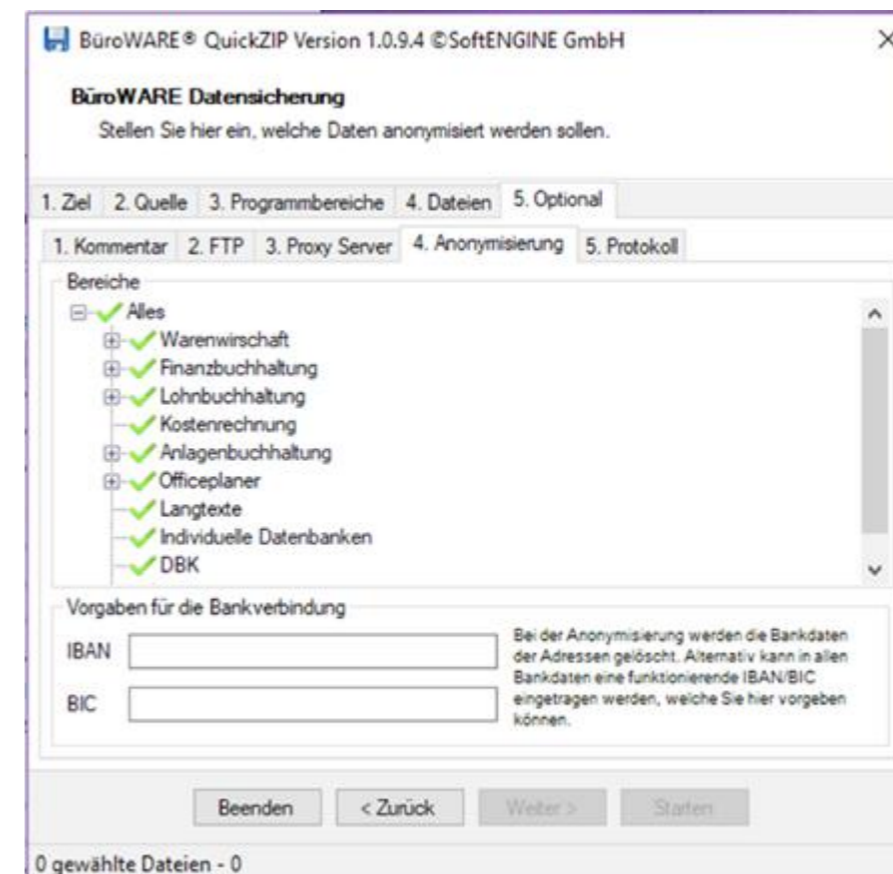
BüroWARE® QuickZIP Version 1.0.9.4 ©SoftENGINE GmbH

×

BüroWARE Datensicherung

Stellen Sie hier ein, welche Daten anonymisiert werden sollen.

1. Ziel | 2. Quelle | 3. Programmbereiche | 4. Dateien | 5. Optional

1. Kommentar | 2. FTP | 3. Proxy Server | 4. Anonymisierung | 5. Protokoll

Bereiche

Alles
Warenwirtschaft
Finanzbuchhaltung
Lohnbuchhaltung
Kostenrechnung
Anlagenbuchhaltung
Officeplaner
Langtexte
Individuelle Datenbanken
DBK

Vorgaben für die Bankverbindung

IBAN

BIC

Bei der Anonymisierung werden die Bankdaten der Adressen gelöscht. Alternativ kann in allen Bankdaten eine funktionierende IBAN/BIC eingetragen werden, welche Sie hier vorgeben können.

Beenden | < Zurück | Weiter > | Starten

0 gewählte Dateien - 0